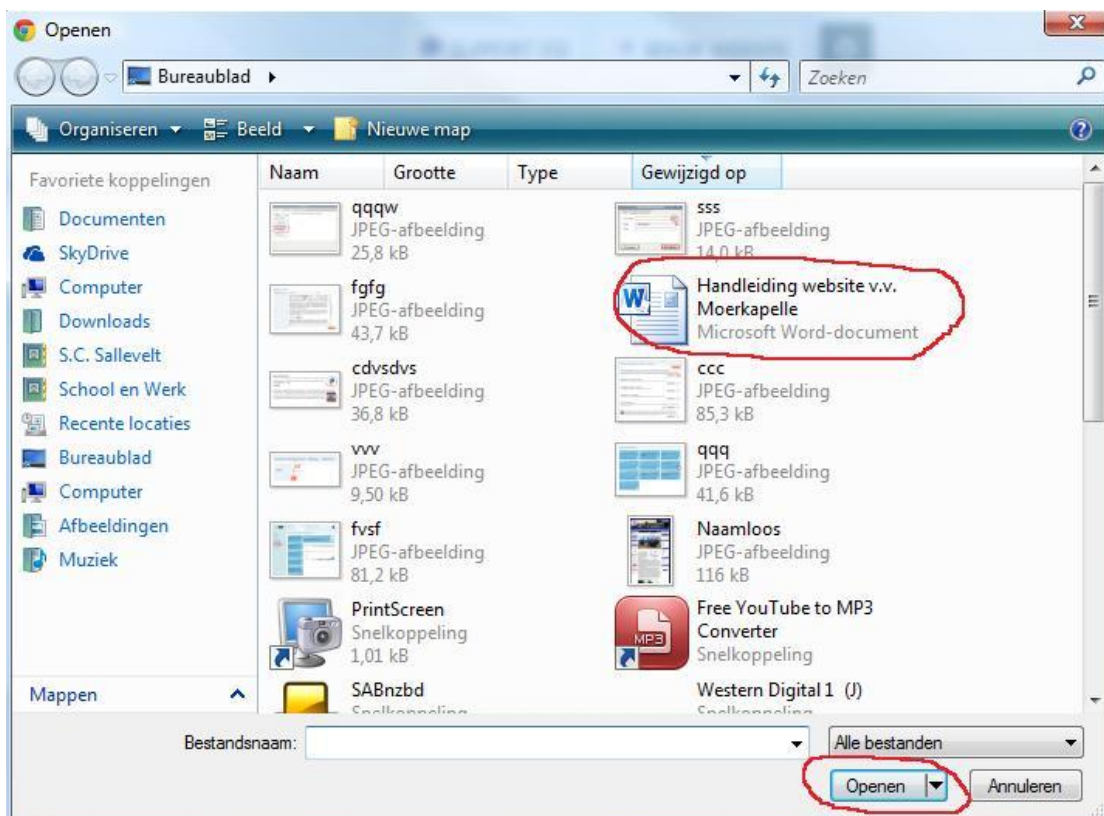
Openen

Bureaublad ▸

Zoeken

Organiseren ▾ Beeld ▾ Nieuwe map

Favoriete koppelingen

Documenten
SkyDrive
Computer
Downloads
S.C. Sallevelt
School en Werk
Recente locaties
Bureaublad
Computer
Afbeeldingen
Muziek

Mappen

| Naam | Grootte | Type | Gewijzigd op |
|---|---|---|---|

qqqw
JPEG-afbeelding
25,8 kB

sss
JPEG-afbeelding
14,0 kB

fgfg
JPEG-afbeelding
43,7 kB

Handleiding website v.v. Moerkapelle
Microsoft Word-document

cdvsdvs
JPEG-afbeelding
36,8 kB

ccc
JPEG-afbeelding
85,3 kB

vvv
JPEG-afbeelding
9,50 kB

qqq
JPEG-afbeelding
41,6 kB

fvsf
JPEG-afbeelding
81,2 kB

Naamloos
JPEG-afbeelding
116 kB

PrintScreen
Snelkoppeling
1,01 kB

Free YouTube to MP3 Converter
Snelkoppeling

SABnzbd
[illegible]

Western Digital 1 (J)
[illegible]

Bestandsnaam:

Alle bestanden

Openen

Annuleren